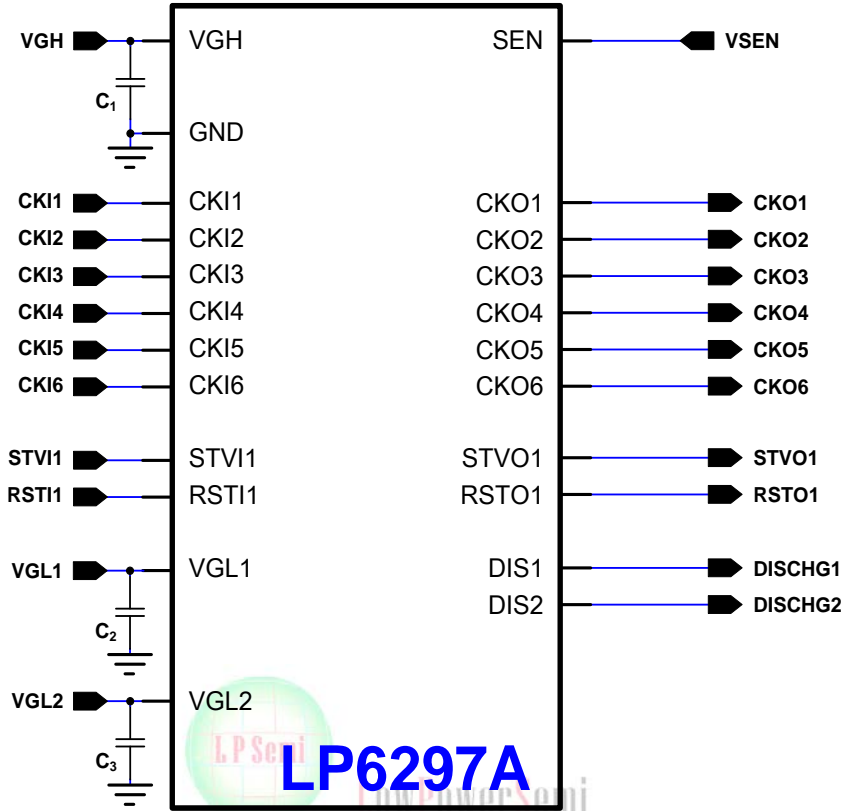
VGH
VGH
SEN
VSEN
$C_1$
GND
CKI1
CKI1
CKO1
CKO1
CKI2
CKI2
CKO2
CKO2
CKI3
CKI3
CKO3
CKO3
CKI4
CKI4
CKO4
CKO4
CKI5
CKI5
CKO5
CKO5
CKI6
CKI6
CKO6
CKO6
STVI1
STVI1
STVO1
STVO1
RSTI1
RSTI1
RSTO1
RSTO1
VGL1
VGL1
DIS1
DISCHG1
DIS2
DISCHG2
$C_2$
VGL2
VGL2
$C_3$
LP Semi
LP6297A
LowPowerSemi